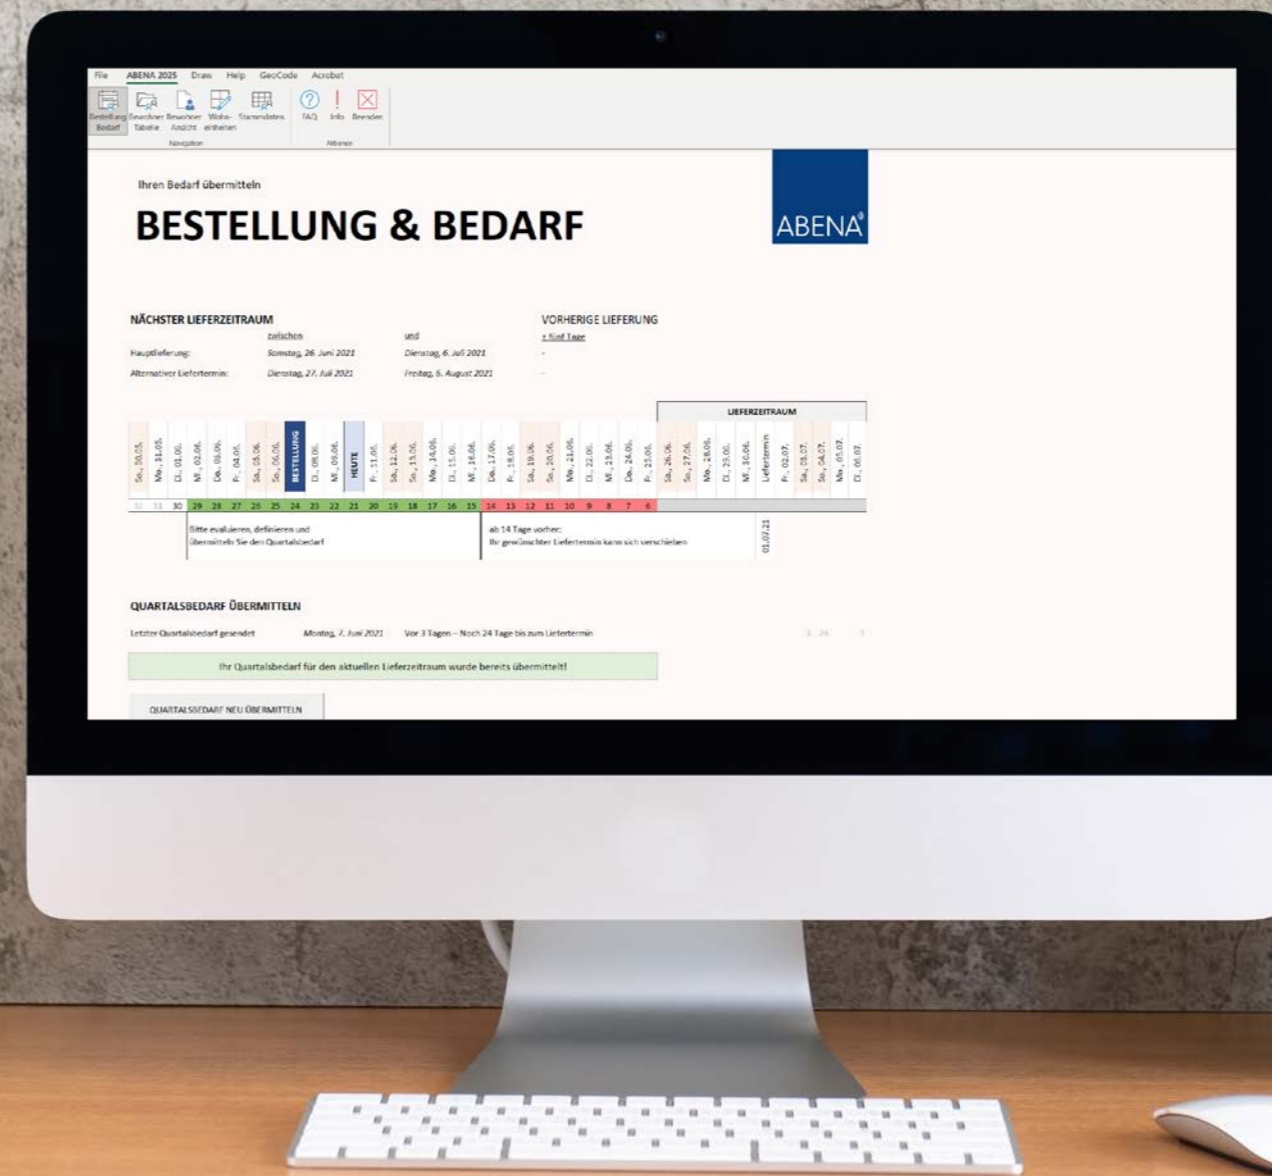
File ABENA 2025 Draw Help GeoCode Acrobat

Bestellung Bedarf | Bewohner Tabelle | Bewohner Ansicht | Wohn-einheiten | Stammdaten | FAQ | Info | Beenden

Navigation | Abbeno

Ihren Bedarf übermitteln

BESTELLUNG & BEDARF

ABENA®

NÄCHSTER LIEFERZEITRAUM

| | zwischen | und |
|---|---|---|
| Hauptlieferung: | Samstag, 26. Juni 2021 | Dienstag, 6. Juli 2021 |
| Alternativer Liefertermin: | Dienstag, 27. Juli 2021 | Freitag, 6. August 2021 |

VORHERIGE LIEFERUNG
± fünf Tage
-
-

LIEFERZEITRAUM

So., 30.05. | Mo., 31.05. | Di., 01.06. | Mi., 02.06. | Do., 03.06. | Fr., 04.06. | Sa., 05.06. | So., 06.06. | BESTELLUNG | Di., 08.06. | Mi., 09.06. | HEUTE | Fr., 11.06. | Sa., 12.06. | So., 13.06. | Mo., 14.06. | Di., 15.06. | Mi., 16.06. | Do., 17.06. | Fr., 18.06. | Sa., 19.06. | So., 20.06. | Mo., 21.06. | Di., 22.06. | Mi., 23.06. | Do., 24.06. | Fr., 25.06. | Sa., 26.06. | So., 27.06. | Mo., 28.06. | Di., 29.06. | Mi., 30.06. | Liefertermin | Fr., 02.07. | Sa., 03.07. | So., 04.07. | Mo., 05.07. | Di., 06.07.

32 31 30 29 28 27 26 25 24 23 22 21 20 19 18 17 16 15 14 13 12 11 10 9 8 7 6

Bitte evaluieren, definieren und übermitteln Sie den Quartalsbedarf

ab 14 Tage vorher:
Ihr gewünschter Liefertermin kann sich verschieben

01.07.21

QUARTALSBEDARF ÜBERMITTELN

Letzter Quartalsbedarf gesendet Montag, 7. Juni 2021 Vor 3 Tagen – Noch 24 Tage bis zum Liefertermin

Ihr Quartalsbedarf für den aktuellen Lieferzeitraum wurde bereits übermittelt!

QUARTALSBEDARF NEU ÜBERMITTELN